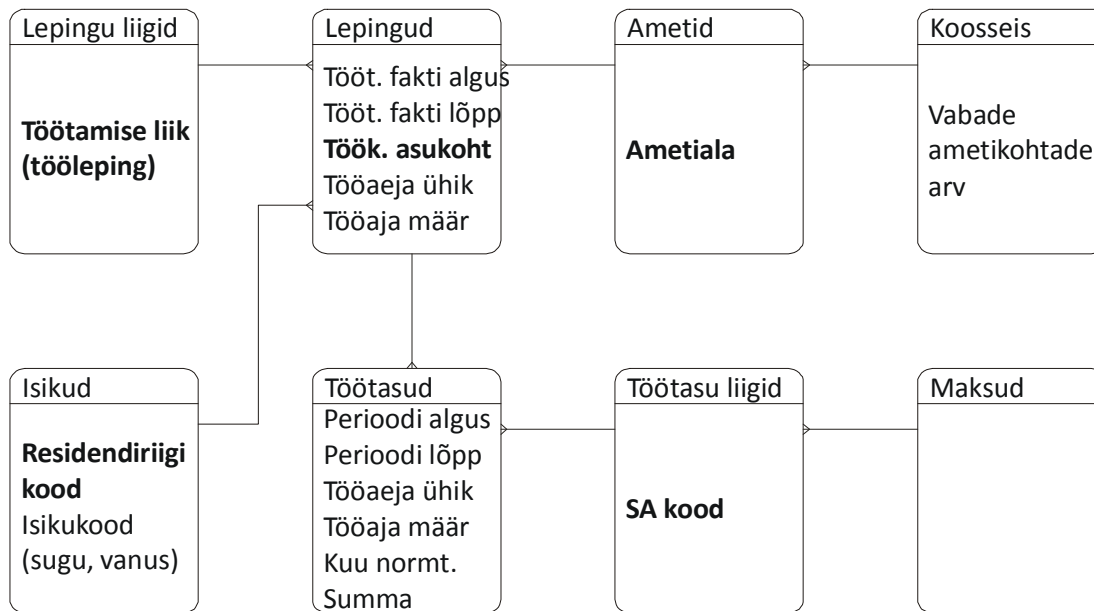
Lepingu liigid

Töötamise liik (tööleping)

Lepingud

Tööt. fakti algus
Tööt. fakti lõpp
Töök. asukoht
Tööaeja ühik
Tööaja määr

Ametid

Ametiala

Koosseis

Vabade ametikohtade arv

Isikud

Residendiriigi kood
Isikukood (sugu, vanus)

Töötasud

Perioodi algus
Perioodi lõpp
Tööaeja ühik
Tööaja määr
Kuu normt.
Summa

Töötasu liigid

SA kood

Maksud